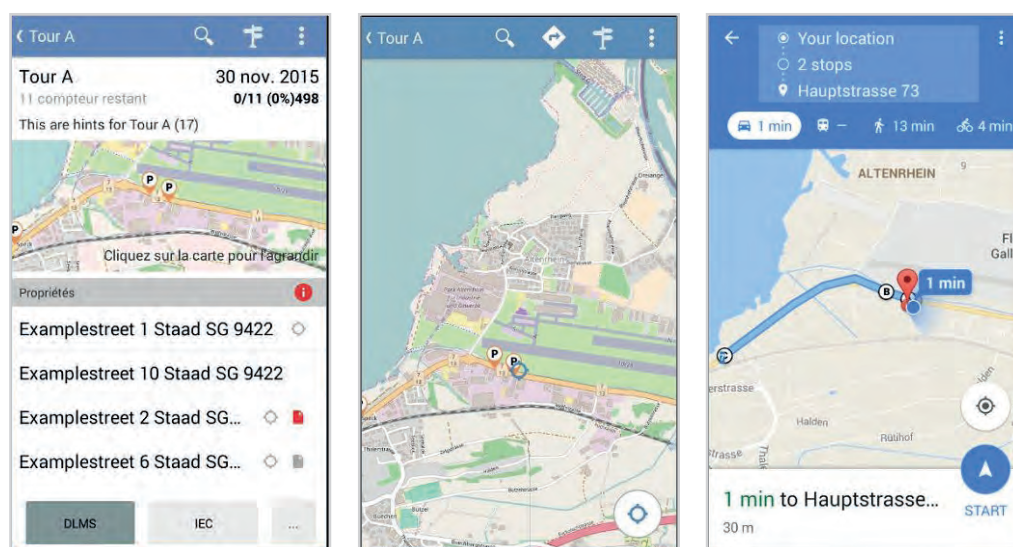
‹ Tour A

Tour A 30 nov. 2015
11 compteur restant 0/11 (0%)498
This are hints for Tour A (17)

Cliquez sur la carte pour l'agrandir

Propriétés

Examplestreet 1 Staad SG 9422

Examplestreet 10 Staad SG 9422

Examplestreet 2 Staad SG...

Examplestreet 6 Staad SG...

DLMS IEC ...

‹ Tour A

Your location
2 stops
Hauptstrasse 73

1 min – 13 min 4 min

ALTENRHEIN

1 min

erstrasse

Halden

Ruhhof

1 min to Hauptstrasse...
30 m

START